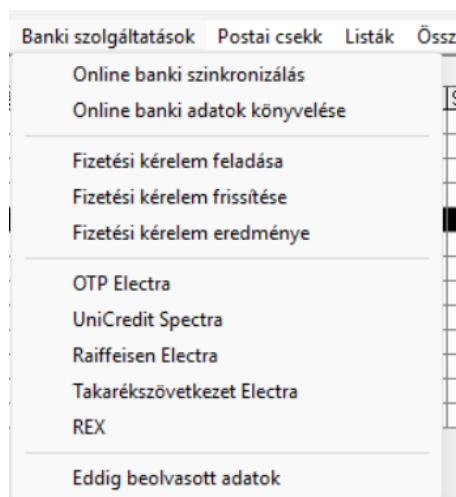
Banki szolgáltatások Postai csekk Listák Össz

Online banki szinkronizálás
Online banki adatok könyvelése

Fizetési kérelem feladása
Fizetési kérelem frissítése
Fizetési kérelem eredménye

OTP Electra
UniCredit Spectra
Raiffeisen Electra
Takarékszövetkezet Electra
REX

Eddig beolvasott adatok